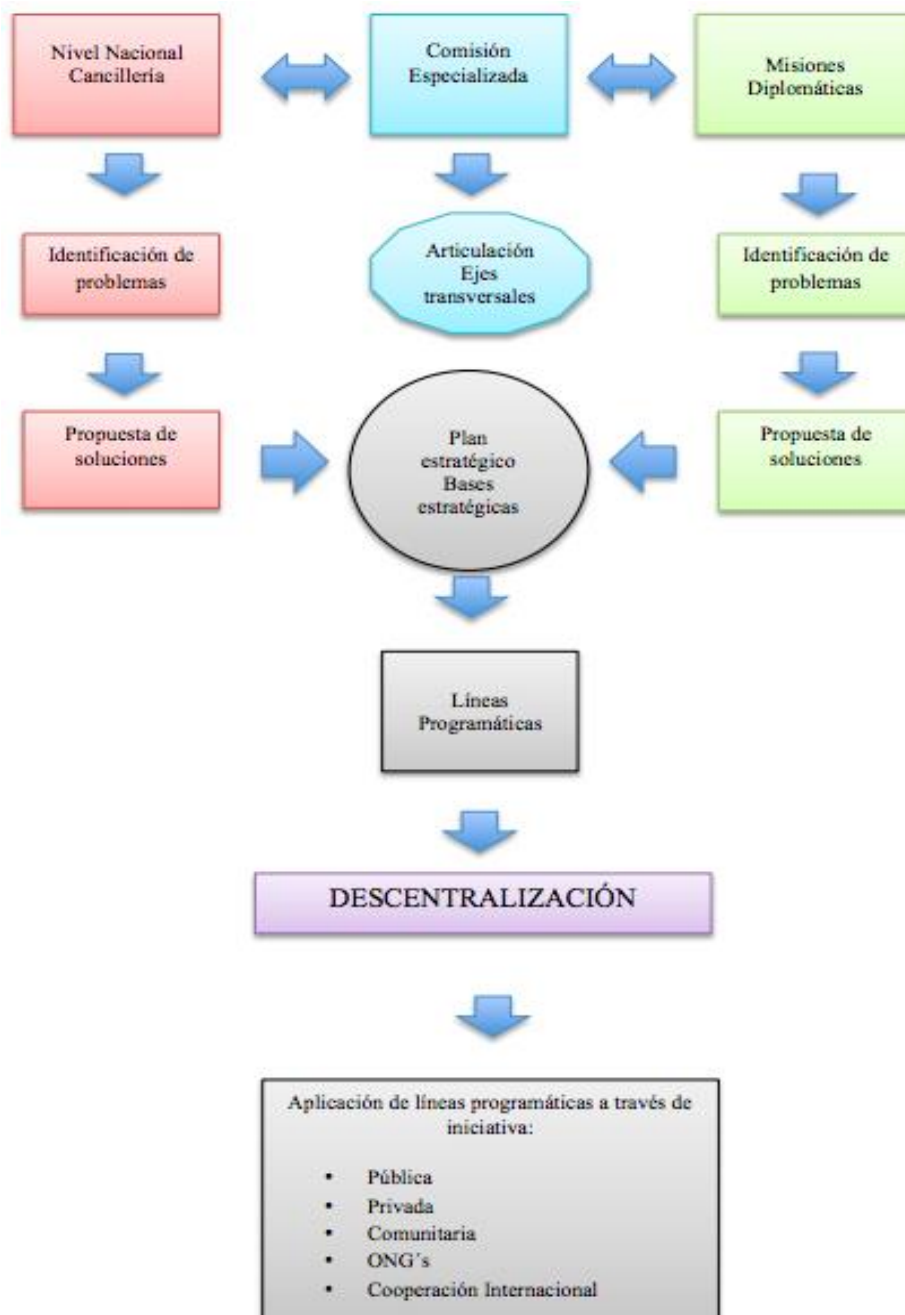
Nivel Nacional Cancillería

Comisión Especializada

Misiones Diplomáticas

Identificación de problemas

Articulación Ejes transversales

Identificación de problemas

Propuesta de soluciones

Plan estratégico Bases estratégicas

Propuesta de soluciones

Líneas Programáticas

DESCENTRALIZACIÓN

Aplicación de líneas programáticas a través de iniciativa:

• Pública
• Privada
• Comunitaria
• ONG´s
• Cooperación Internacional